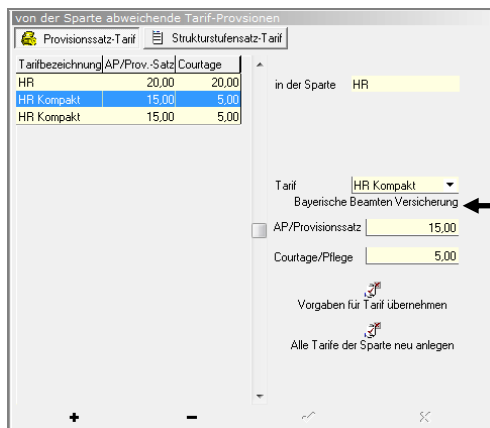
von der Sparte abweichende Tarif-Provsionen

Provisionssatz-Tarif | Strukturstufensatz-Tarif

| Tarifbezeichnung | AP/Prov.-Satz | Courtage |
|---|---|---|
| HR | 20,00 | 20,00 |
| HR Kompakt | 15,00 | 5,00 |
| HR Kompakt | 15,00 | 5,00 |

in der Sparte HR

Tarif HR Kompakt
Bayerische Beamten Versicherung

AP/Provisionssatz 15,00

Courtage/Pflege 5,00

Vorgaben für Tarif übernehmen

Alle Tarife der Sparte neu anlegen

+ −